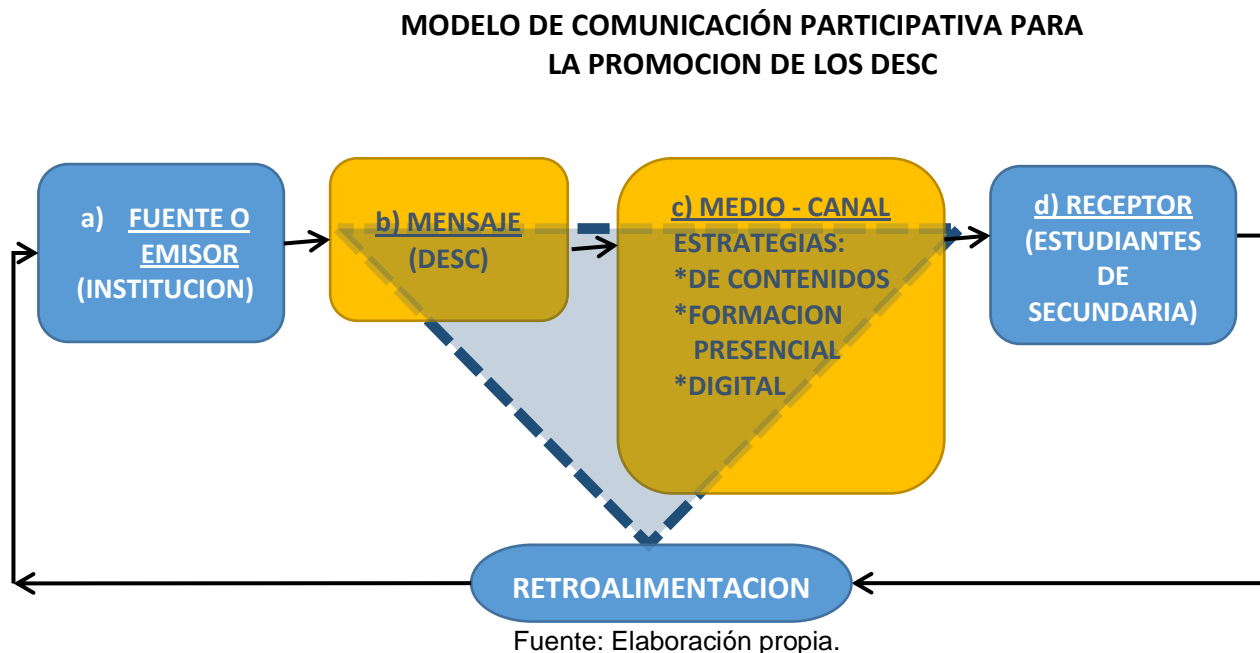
MODELO DE COMUNICACIÓN PARTICIPATIVA PARA LA PROMOCION DE LOS DESC

a) FUENTE O EMISOR (INSTITUCION)

b) MENSAJE (DESC)

c) MEDIO - CANAL
ESTRATEGIAS:
*DE CONTENIDOS
*FORMACION PRESENCIAL
*DIGITAL

d) RECEPTOR (ESTUDIANTES DE SECUNDARIA)

RETROALIMENTACION

Fuente: Elaboración propia.